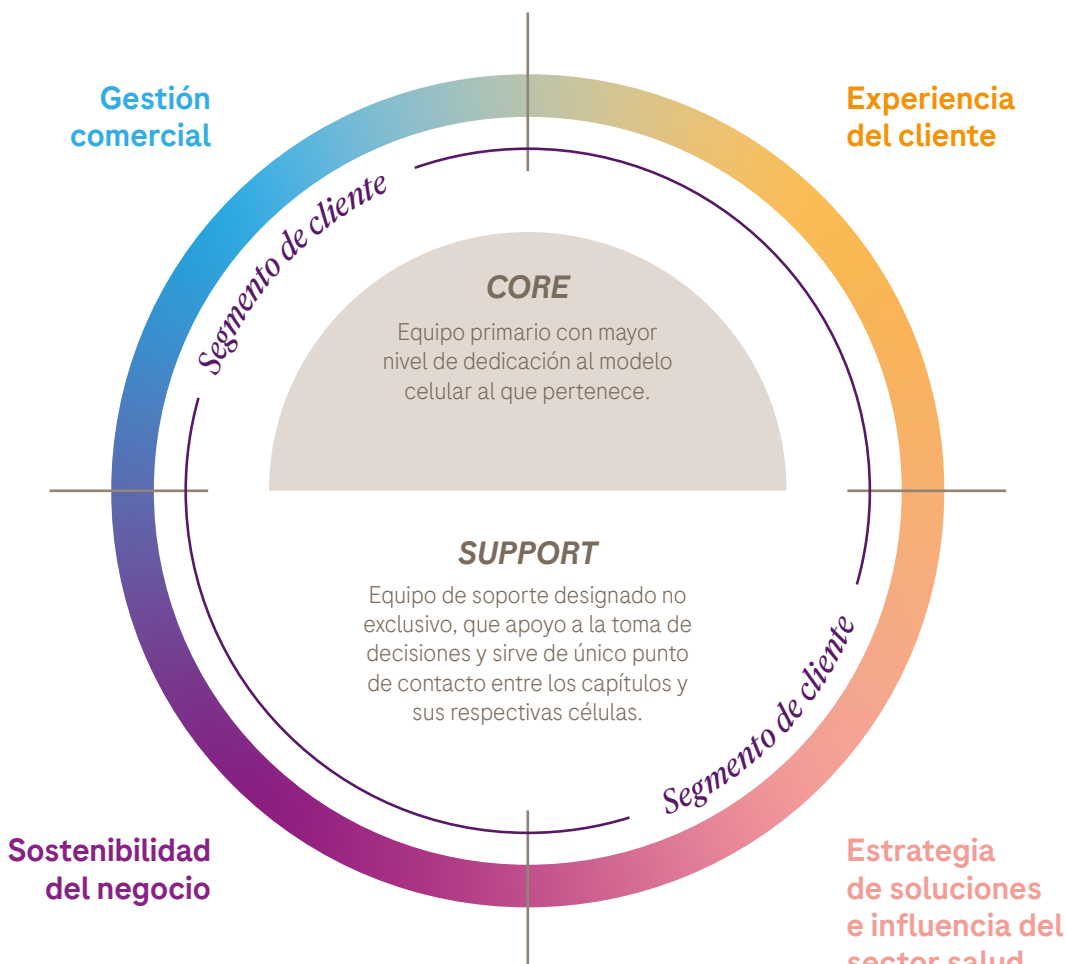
Gestión comercial

Experiencia del cliente

Segmento de cliente

CORE

Equipo primario con mayor nivel de dedicación al modelo celular al que pertenece.

SUPPORT

Equipo de soporte designado no exclusivo, que apoyo a la toma de decisiones y sirve de único punto de contacto entre los capítulos y sus respectivas células.

Segmento de cliente

Sostenibilidad del negocio

Estrategia de soluciones e influencia del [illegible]